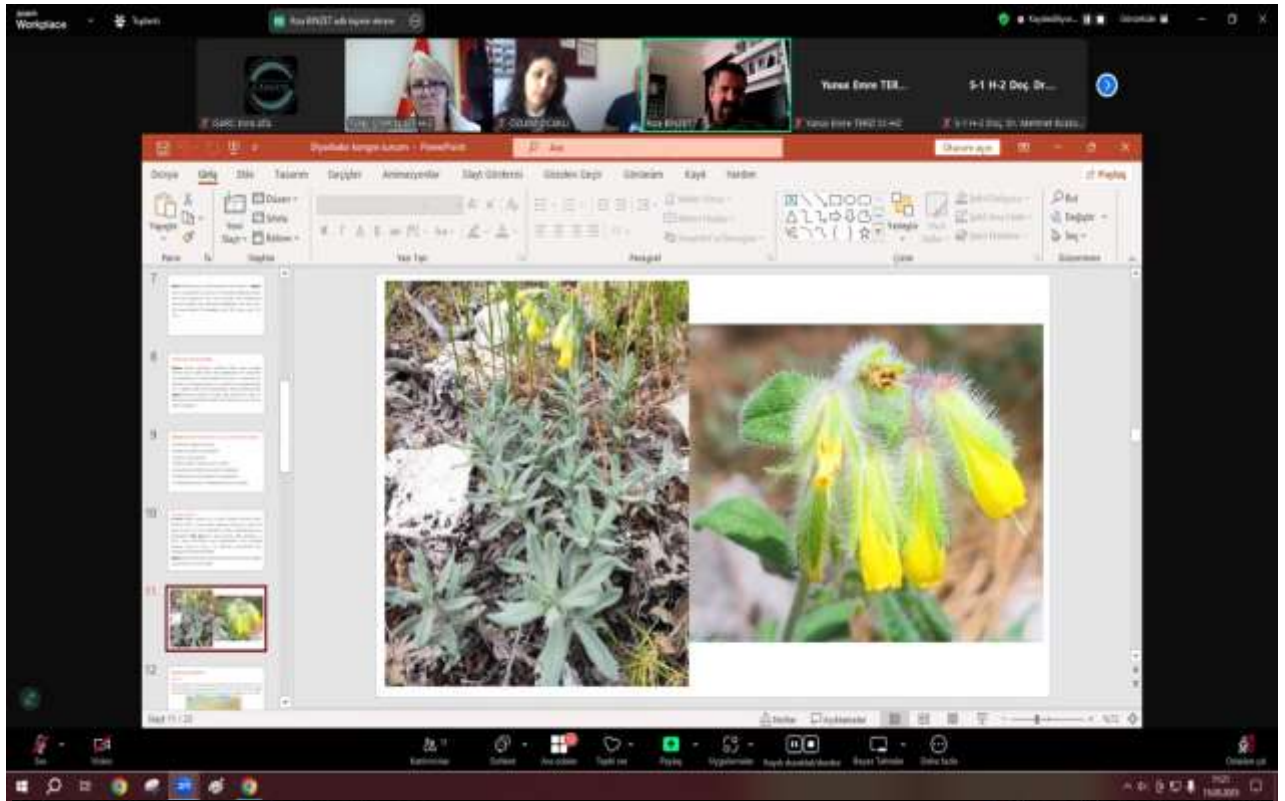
Workplace

Yunus Emre TEK...

S-1 H-2 Doç. Dr...

Dosya Giriş Ekle Tasarım Geçişler Animasyonlar Slayt Gösterisi Gözden Geçir Görünüm Kayıt Yardım

Paylaş

Yapıştır

Yeni Slayt

Yerleşim

Sıfırla

Bölüm

Pano

Slaytlar

Yazı Tipi

Paragraf

Çizim

Düzenleme

Bul

Değiştir

Seç

7

8

9

10

11

12

Slayt 11 / 20

Notlar

Açıklamalar

Ses

Video

Katılımcılar

Sohbet

Uygulamalar

Paylaş

Beyaz Tahtalar

Daha fazla